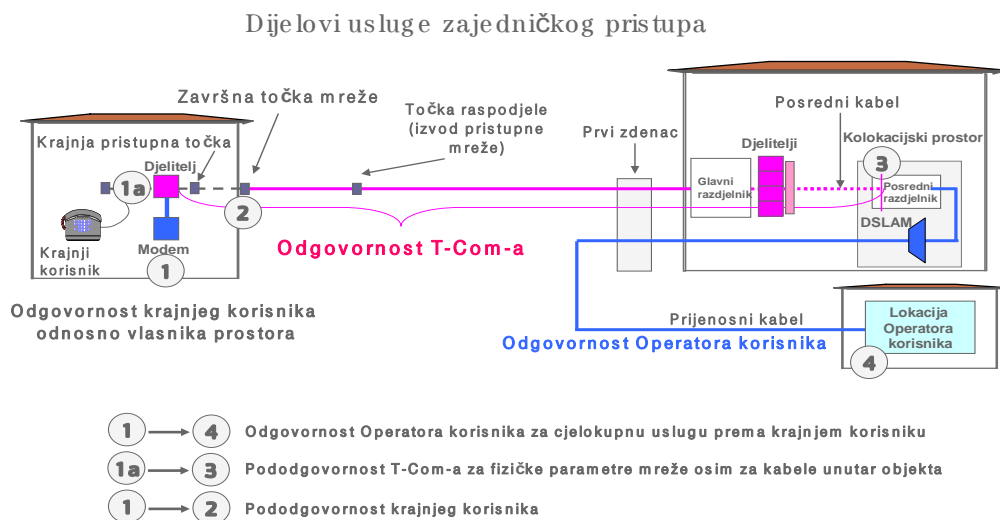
Dijelovi usluge zajedničkog pristupa

Završna točka mreže

Točka raspodjele (izvod pristupne mreže)

Posredni kabel

Krajnja pristupna točka

Djelitelj

1a

2

Krajnji korisnik

Modem

1

Prvi zdenac

Djelitelji

Glavni razdjelnik

Kolokacijski prostor

3

Posredni razdjelnik

DSLAM

Odgovornost T-Com-a

Odgovornost krajnjeg korisnika odnosno vlasnika prostora

Prijenosni kabel

Lokacija Operatora korisnika

4

Odgovornost Operatora korisnika

1 → 4 Odgovornost Operatora korisnika za cjelokupnu uslugu prema krajnjem korisniku

1a → 3 Pododgovornost T-Com-a za fizičke parametre mreže osim za kabele unutar objekta

1 → 2 Pododgovornost krajnjeg korisnika